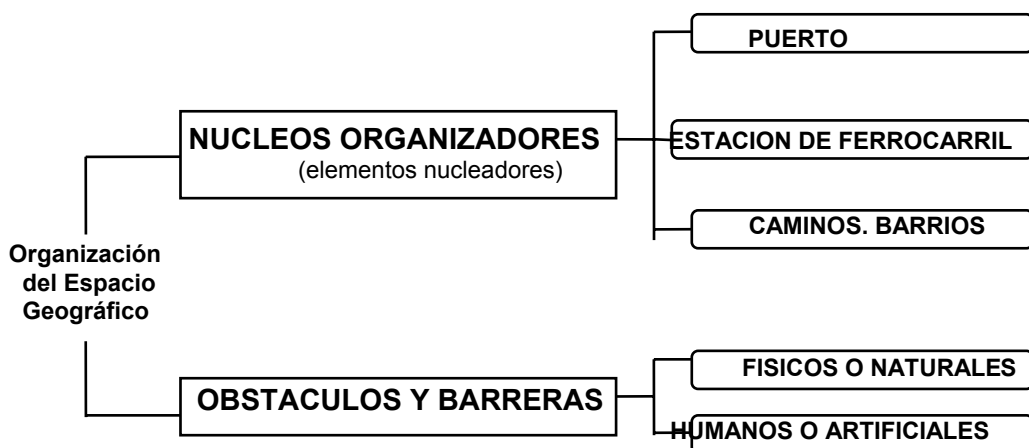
Organización del Espacio Geográfico

NUCLEOS ORGANIZADORES
(elementos nucleadores)

PUERTO

ESTACION DE FERROCARRIL

CAMINOS. BARRIOS

OBSTACULOS Y BARRERAS

FISICOS O NATURALES

HUMANOS O ARTIFICIALES